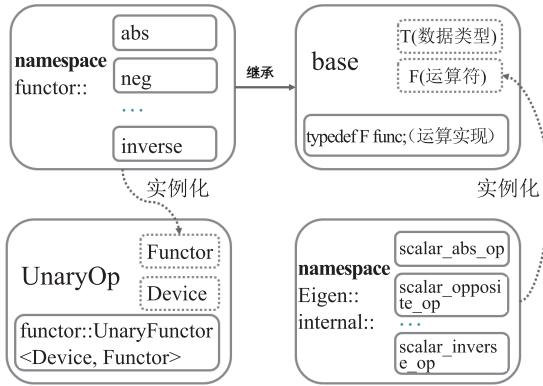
namespace functor::

abs

neg

...

inverse

继承

base

T(数据类型)

F(运算符)

typedef F func;(运算实现)

实例化

实例化

UnaryOp

Functor

Device

functor::UnaryFunctor <Device, Functor>

namespace Eigen:: internal::

scalar_abs_op

scalar_opposite_op

...

scalar_inverse_op